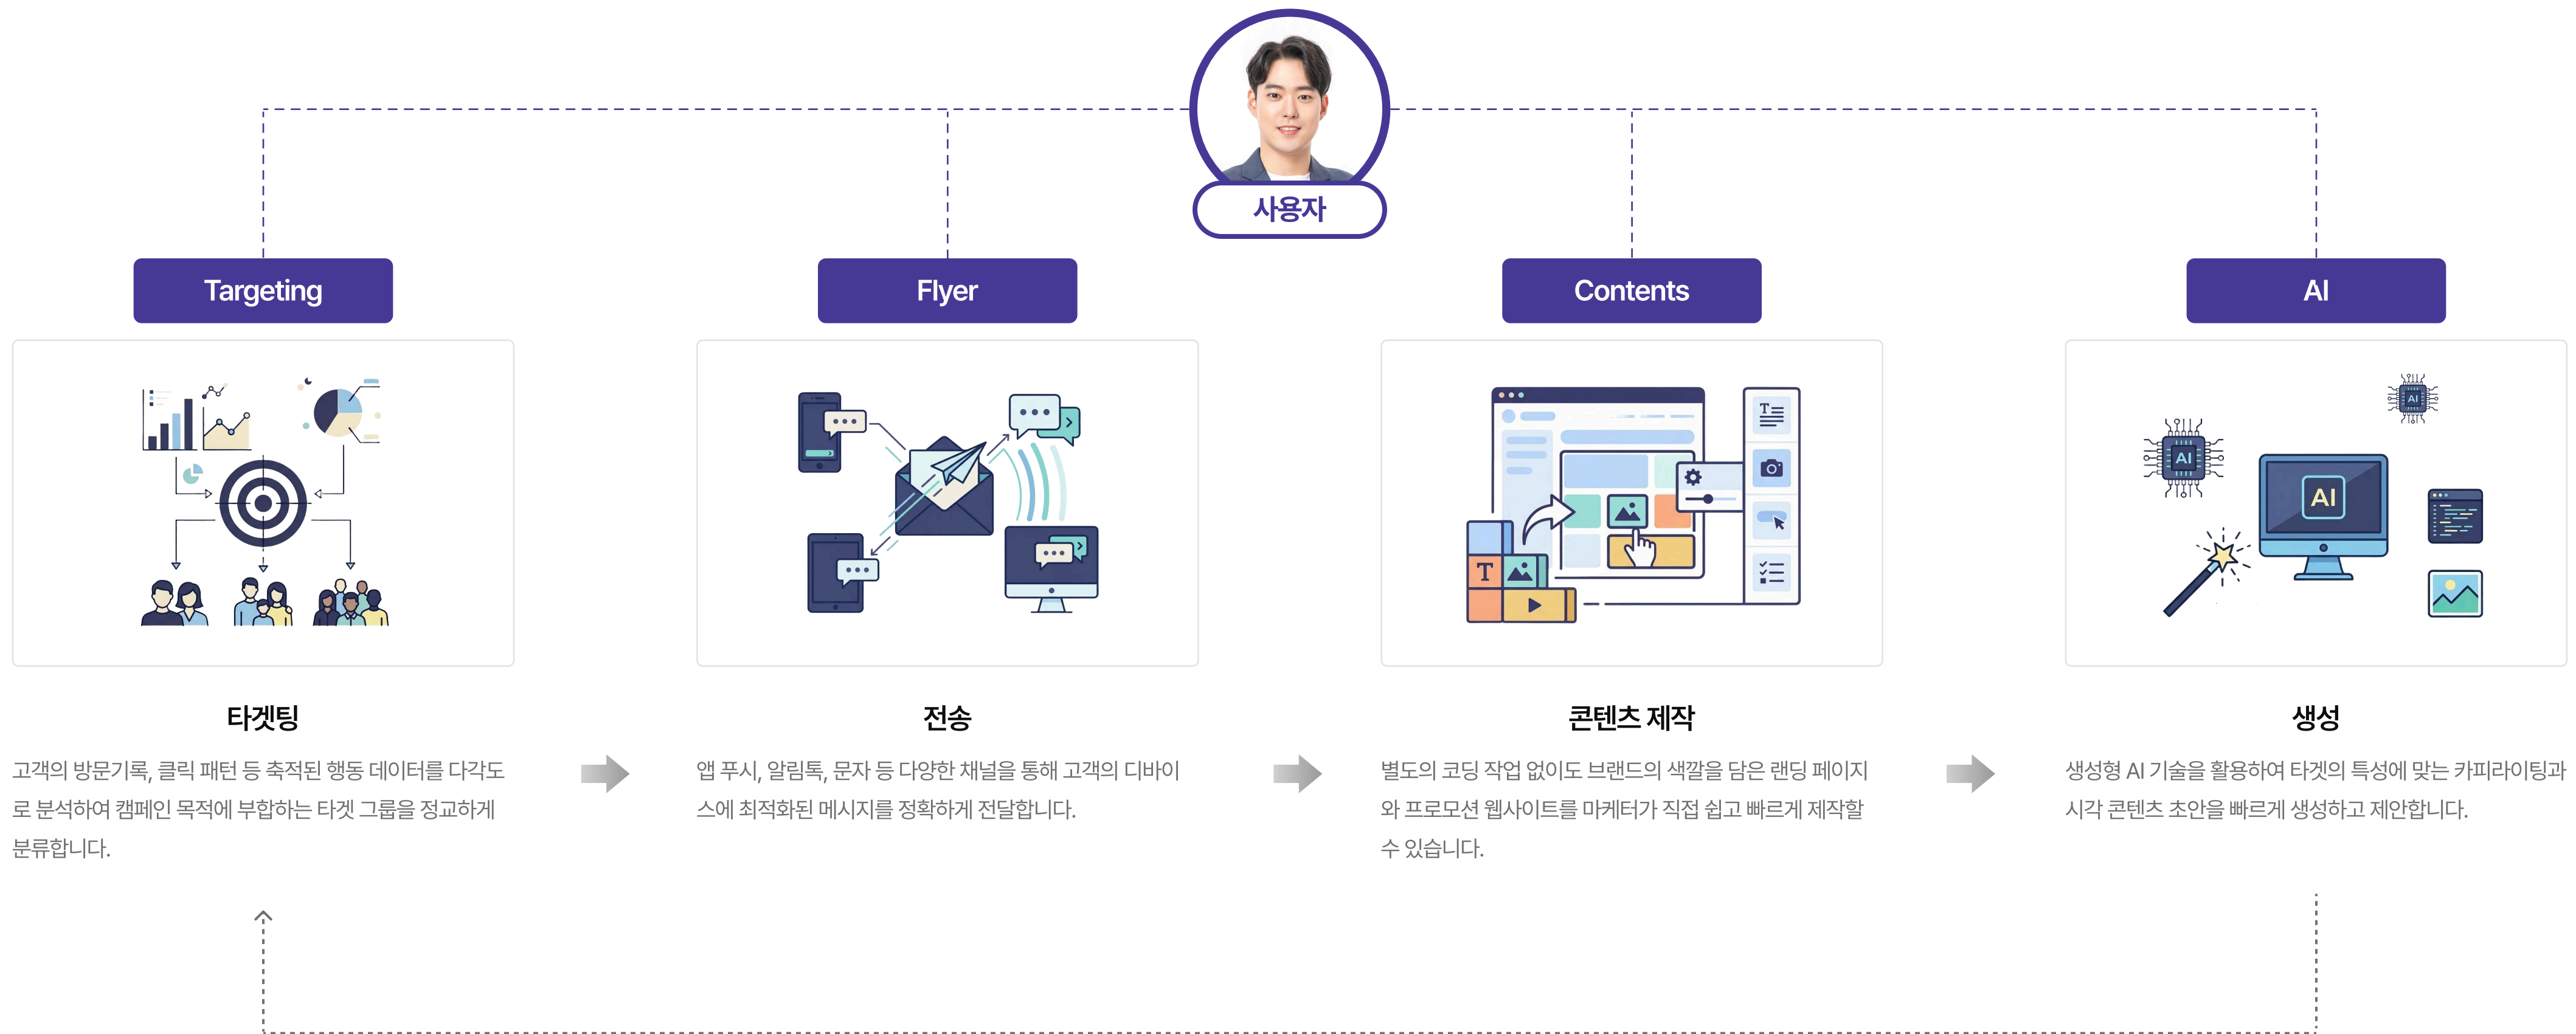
사용자

Targeting

Flyer

Contents

AI

AI

AI

AI

T

타겟팅

고객의 방문기록, 클릭 패턴 등 축적된 행동 데이터를 다각도로 분석하여 캠페인 목적에 부합하는 타겟 그룹을 정교하게 분류합니다.

전송

앱 푸시, 알림톡, 문자 등 다양한 채널을 통해 고객의 디바이스에 최적화된 메시지를 정확하게 전달합니다.

콘텐츠 제작

별도의 코딩 작업 없이도 브랜드의 색깔을 담은 랜딩 페이지와 프로모션 웹사이트를 마케터가 직접 쉽고 빠르게 제작할 수 있습니다.

생성

생성형 AI 기술을 활용하여 타겟의 특성에 맞는 카피라이팅과 시각 콘텐츠 초안을 빠르게 생성하고 제안합니다.